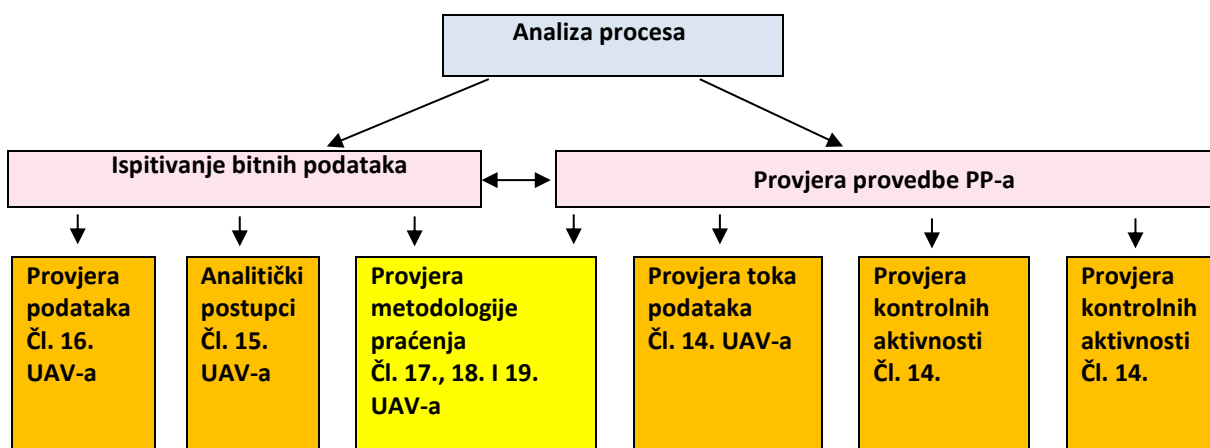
Analiza procesa

Ispitivanje bitnih podataka

Provjera provedbe PP-a

Provjera podataka Čl. 16. UAV-a

Analitički postupci Čl. 15. UAV-a

Provjera metodologije praćenja Čl. 17., 18. I 19. UAV-a

Provjera toka podataka Čl. 14. UAV-a

Provjera kontrolnih aktivnosti Čl. 14.

Provjera kontrolnih aktivnosti Čl. 14.